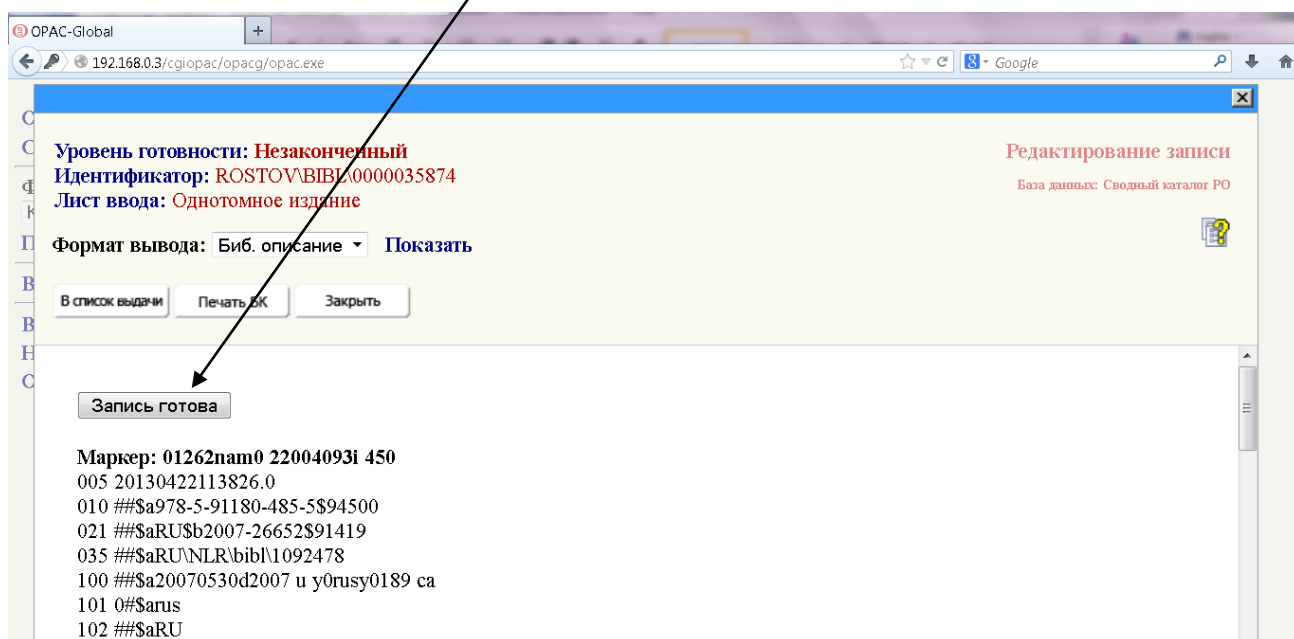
OPAC-Global
+
192.168.0.3/cgiopac/opacg/opac.exe
Google

Уровень готовности: Незаконченный
Идентификатор: ROSTOV\BIBL\0000035874
Лист ввода: Однотомное издание

Редактирование записи
База данных: Сводный каталог РО

Формат вывода: Биб. описание Показать

В список выдачи
Печать БК
Закрыть

Запись готова

Маркер: 01262nam0 22004093i 450
005 20130422113826.0
010 ##$a978-5-91180-485-5$94500
021 ##$aRU$b2007-26652$91419
035 ##$aRU\NLR\bibl\1092478
100 ##$a20070530d2007 u y0rusy0189 ca
101 0#$arus
102 ##$aRU